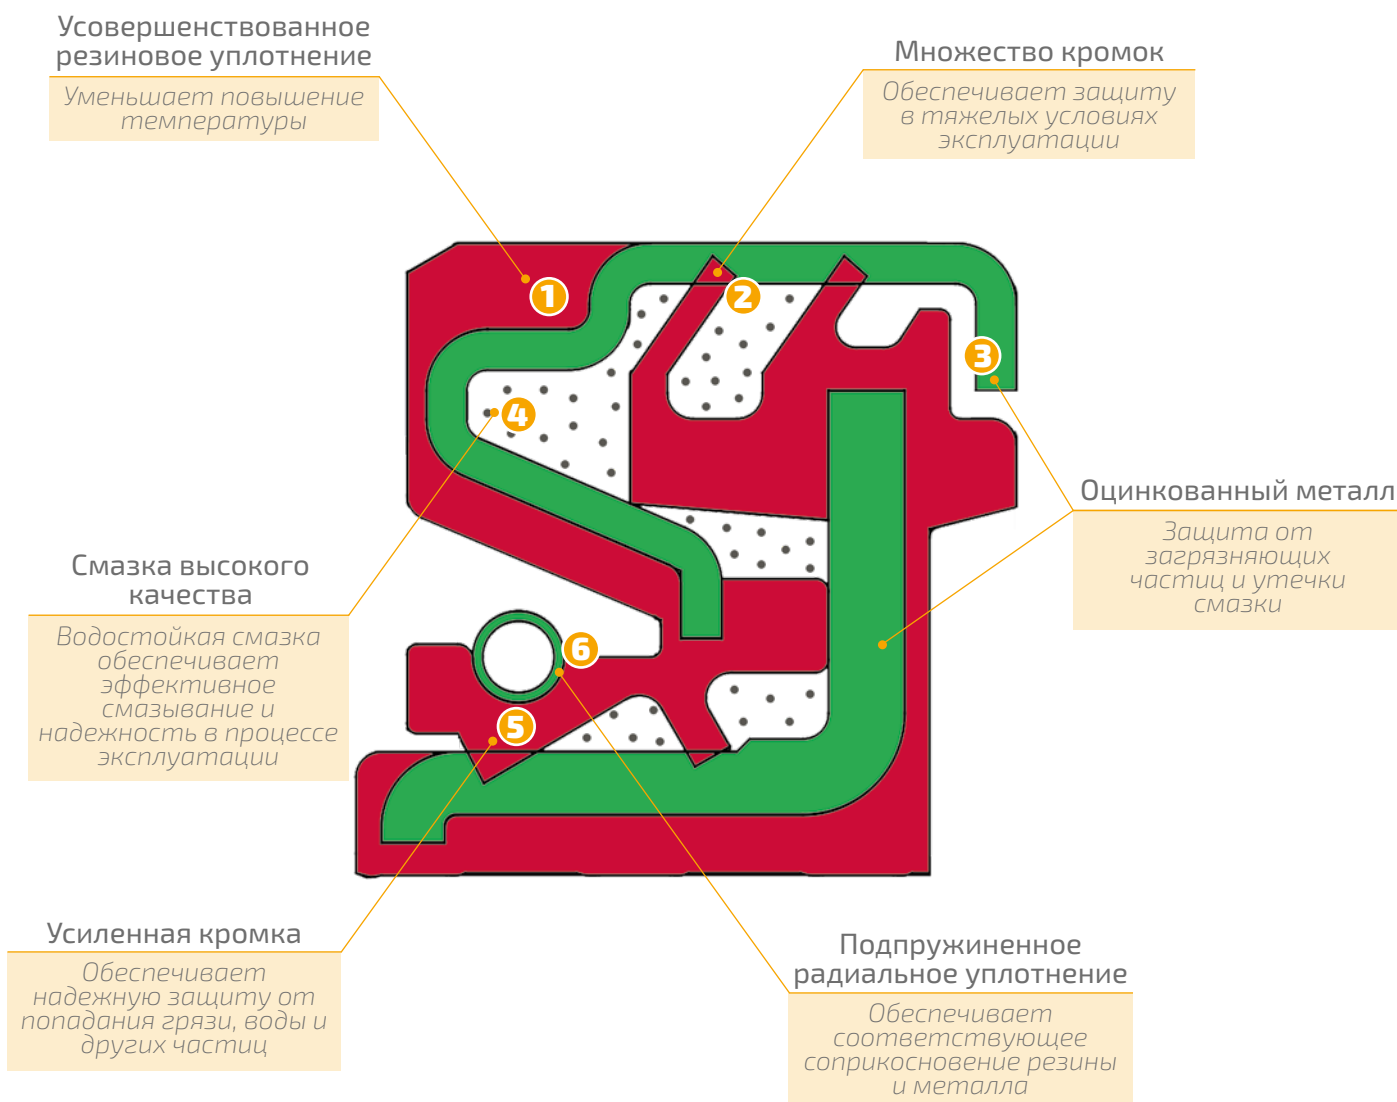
Усовершенствованное резиновое уплотнение

Уменьшает повышение температуры

Множество кромок

Обеспечивает защиту в тяжелых условиях эксплуатации

1

2

3

4

5

6

Оцинкованный металл

Защита от загрязняющих частиц и утечки смазки

Смазка высокого качества

Водостойкая смазка обеспечивает эффективное смазывание и надежность в процессе эксплуатации

Усиленная кромка

Обеспечивает надежную защиту от попадания грязи, воды и других частиц

Подпружиненное радиальное уплотнение

Обеспечивает соответствующее соприкосновение резины и металла